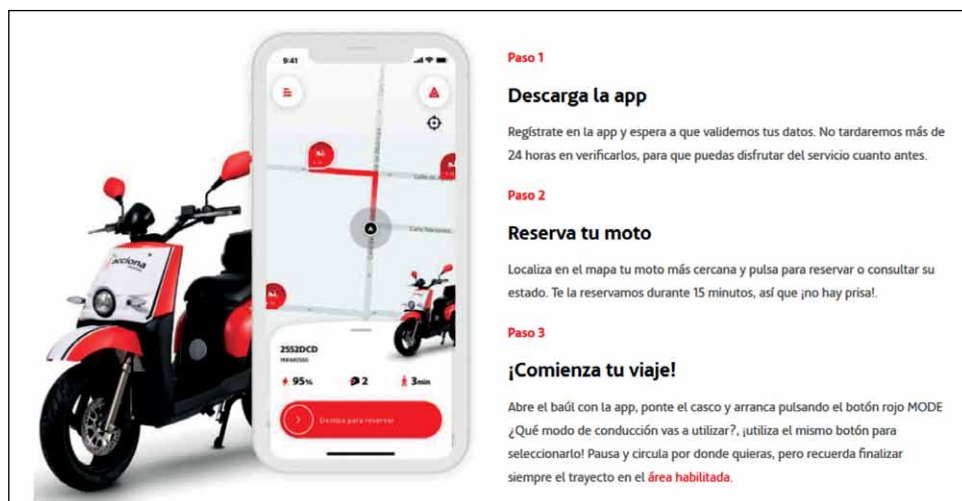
9:41

acciona

2552DCD

95%

2

3min

Desliza para reservar

Paso 1

Descarga la app

Regístrate en la app y espera a que validemos tus datos. No tardaremos más de 24 horas en verificarlos, para que puedas disfrutar del servicio cuanto antes.

Paso 2

Reserva tu moto

Localiza en el mapa tu moto más cercana y pulsa para reservar o consultar su estado. Te la reservamos durante 15 minutos, así que ¡no hay prisa!.

Paso 3

¡Comienza tu viaje!

Abre el baúl con la app, ponte el casco y arranca pulsando el botón rojo MODE ¿Qué modo de conducción vas a utilizar?, ¡utiliza el mismo botón para seleccionarlo! Pausa y circula por donde quieras, pero recuerda finalizar siempre el trayecto en el área habilitada.